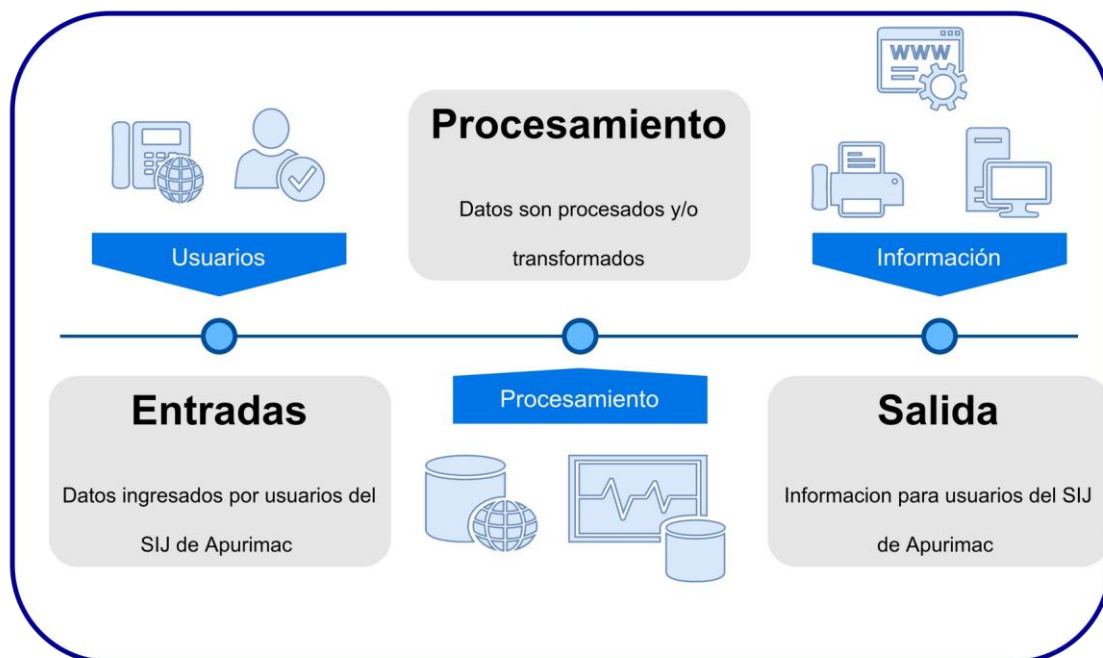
Usuarios

Procesamiento

Datos son procesados y/o transformados

WWW

Información

Entradas

Datos ingresados por usuarios del SIJ de Apurimac

Procesamiento

Salida

Informacion para usuarios del SIJ de Apurimac